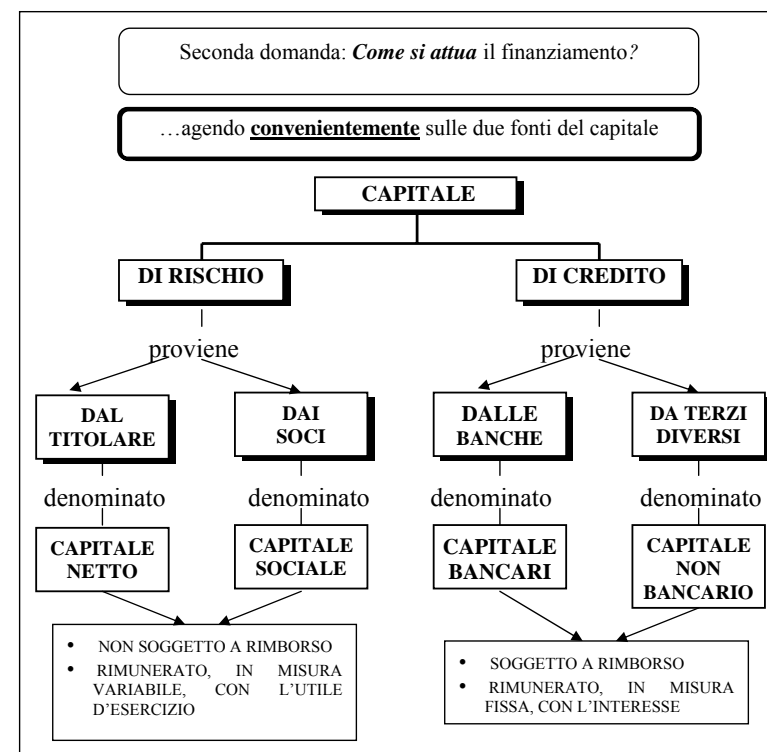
Seconda domanda: ***Come si attua*** il finanziamento?

…agendo **convenientemente** sulle due fonti del capitale

**CAPITALE**

**DI RISCHIO**

**DI CREDITO**

proviene

proviene

**DAL TITOLARE**

**DAI SOCI**

**DALLE BANCHE**

**DA TERZI DIVERSI**

denominato

denominato

denominato

denominato

**CAPITALE NETTO**

**CAPITALE SOCIALE**

**CAPITALE BANCARI**

**CAPITALE NON BANCARIO**

- NON SOGGETTO A RIMBORSO
- RIMUNERATO, IN MISURA VARIABILE, CON L'UTILE D'ESERCIZIO

- SOGGETTO A RIMBORSO
- RIMUNERATO, IN MISURA FISSA, CON L'INTERESSE